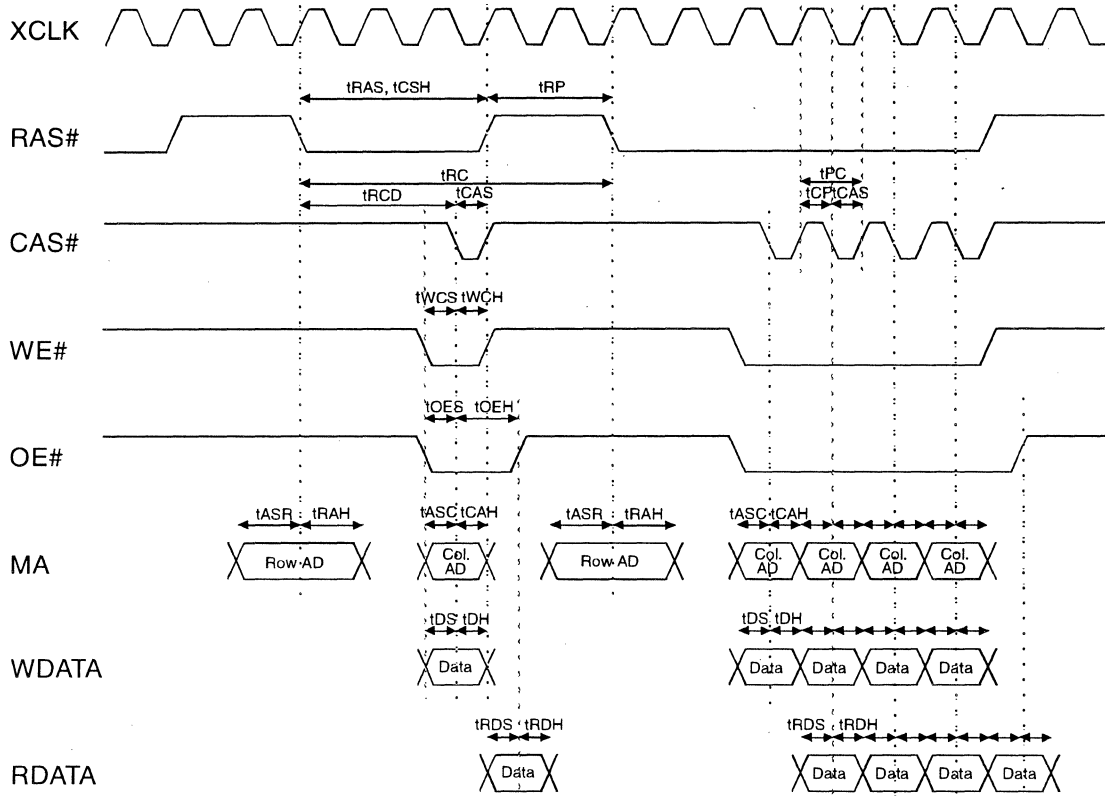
XCLK

tRAS, tCSH
tRP

RAS#

tRC
tRCD
tCAS
tPC
tCP
tCAS

CAS#

tWCS
tWCH

WE#

tOES
tOEH

OE#

tASR
tRAH
tASC
tCAH
tASR
tRAH
tASC
tCAH

MA

Row AD
Col. AD
Row AD
Col. AD
Col. AD
Col. AD
Col. AD

tDS
tDH
tDS
tDH

WDATA

Data
Data
Data
Data
Data

tRDS
tRDH
tRDS
tRDH

RDATA

Data
Data
Data
Data
Data